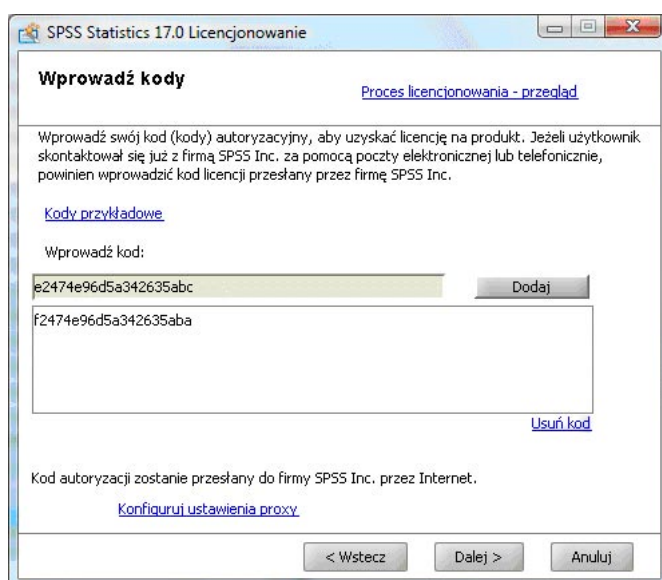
SPSS Statistics 17.0 Licencjonowanie

Wprowadź kody

Proces licencjonowania - przegląd

Wprowadź swój kod (kody) autoryzacyjny, aby uzyskać licencję na produkt. Jeżeli użytkownik skontaktował się już z firmą SPSS Inc. za pomocą poczty elektronicznej lub telefonicznie, powinien wprowadzić kod licencji przesłany przez firmę SPSS Inc.

Kody przykładowe

Wprowadź kod:

e2474e96d5a342635abc

Dodaj

f2474e96d5a342635aba

Usuń kod

Kod autoryzacji zostanie przesłany do firmy SPSS Inc. przez Internet.

Konfiguruj ustawienia proxy

< Wstecz

Dalej >

Anuluj